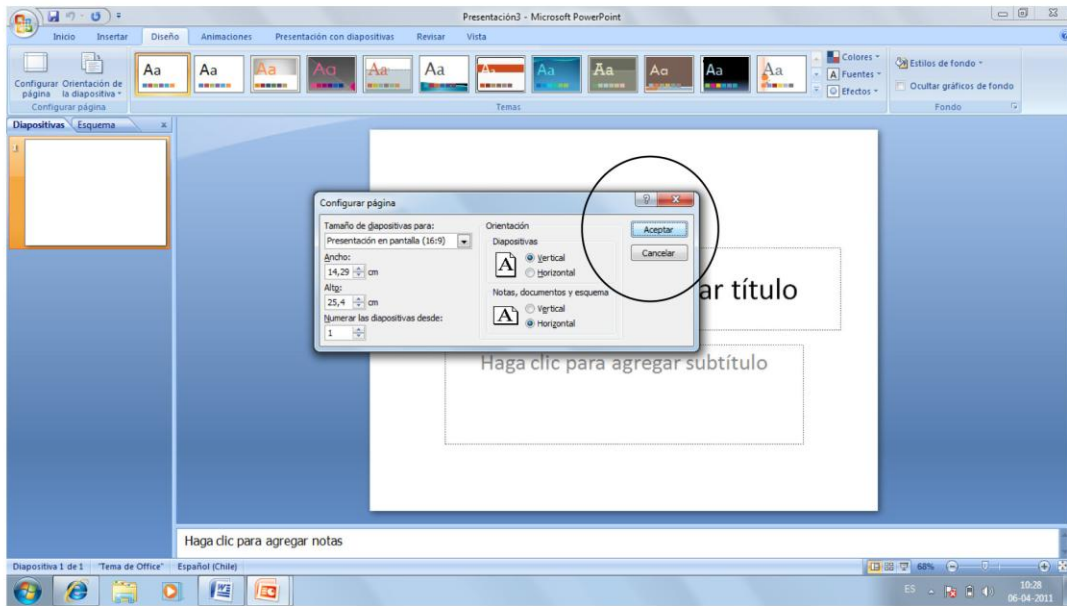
Presentación3 - Microsoft PowerPoint

Inicio Insertar Diseño Animaciones Presentación con diapositivas Revisar Vista

Configurar página Orientación de la diapositiva

Configurar página

Aa Aa Aa Aa Aa Aa Aa Aa Aa Aa Aa Aa

Temas

Colores
Fuentes
Efectos

Estilos de fondo
Ocultar gráficos de fondo

Fondo

Diapositivas Esquema

1

Configurar página

Tamaño de diapositivas para:
Presentación en pantalla (16:9)
Ancho:
14,29 cm
Alto:
25,4 cm
Numerar las diapositivas desde:
1

Orientación
Diapositivas
Vertical
Horizontal
Notas, documentos y esquema
Vertical
Horizontal

Aceptar
Cancelar

ar título

Haga clic para agregar subtítulo

Haga clic para agregar notas

Diapositiva 1 de 1 "Tema de Office" Español (Chile)

68%

ES

10:28
06-04-2011